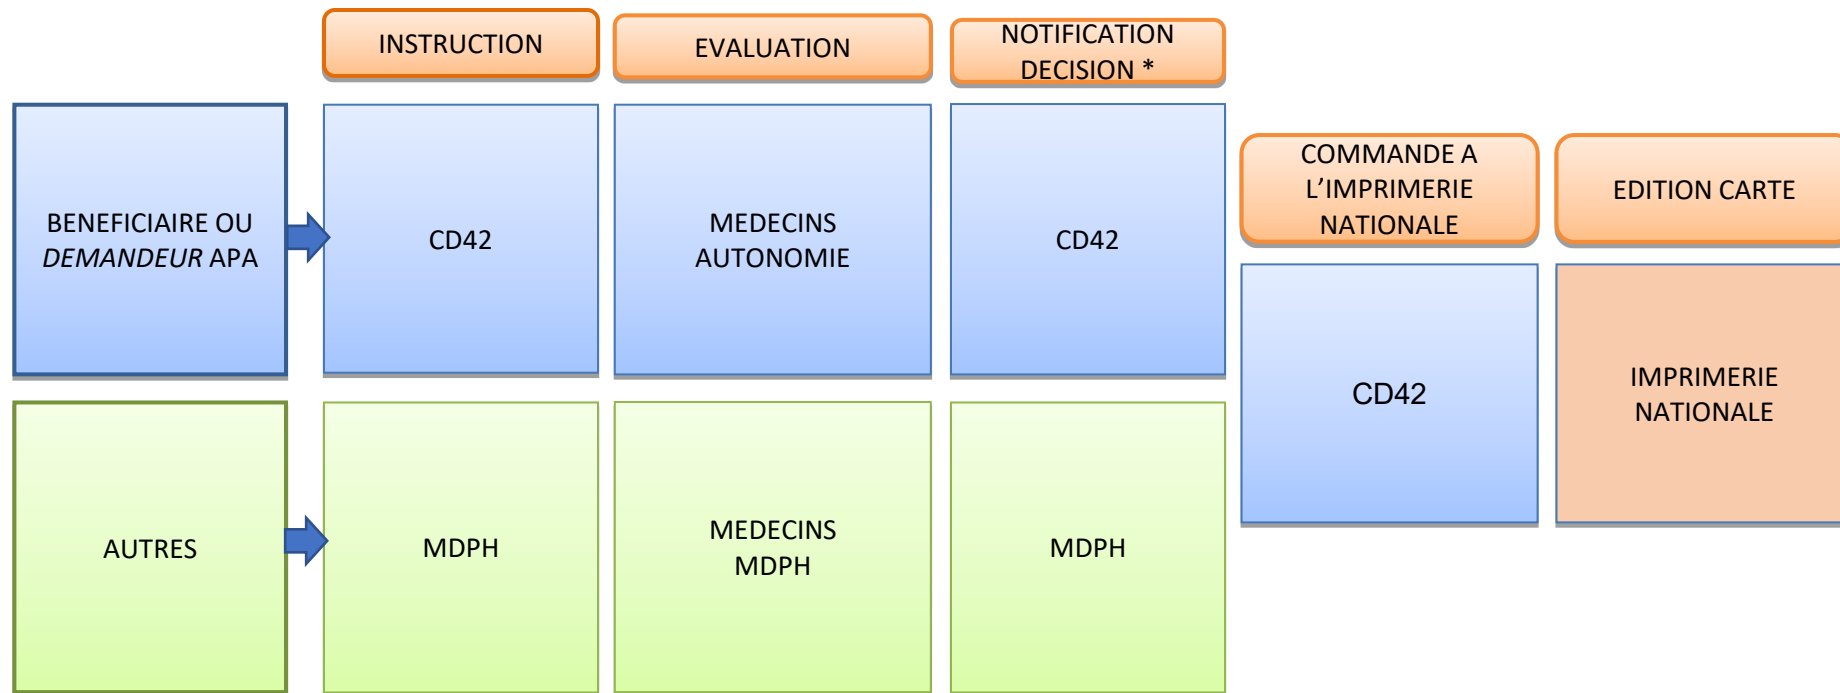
INSTRUCTION

EVALUATION

NOTIFICATION DECISION *

BENEFICIAIRE OU *DEMANDEUR* APA

CD42

MEDECINS AUTONOMIE

CD42

COMMANDE A L'IMPRIMERIE NATIONALE

EDITION CARTE

CD42

IMPRIMERIE NATIONALE

AUTRES

MDPH

MEDECINS MDPH

MDPH